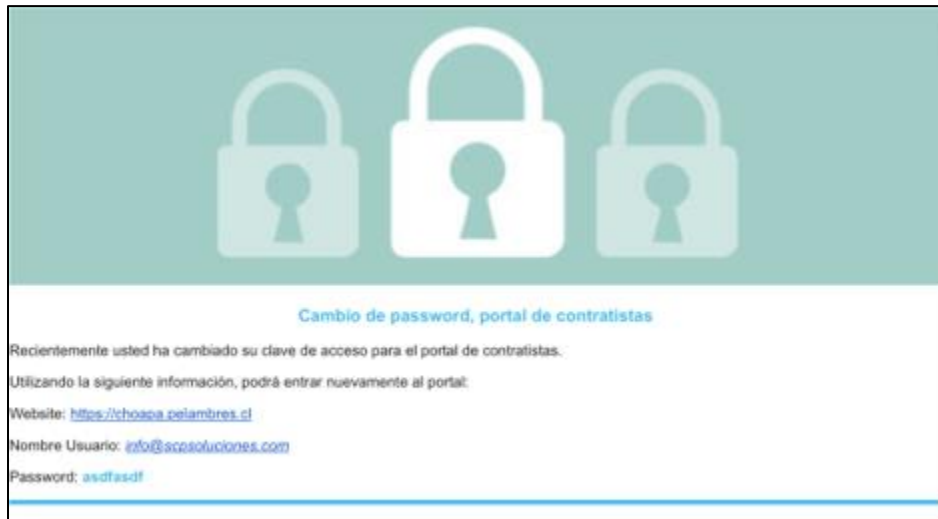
Cambio de password, portal de contratistas

Recientemente usted ha cambiado su clave de acceso para el portal de contratistas.

Utilizando la siguiente información, podrá entrar nuevamente al portal:

Website: https://choapa.pelambres.cl

Nombre Usuario: info@scpsoluciones.com

Password: asdfasdf